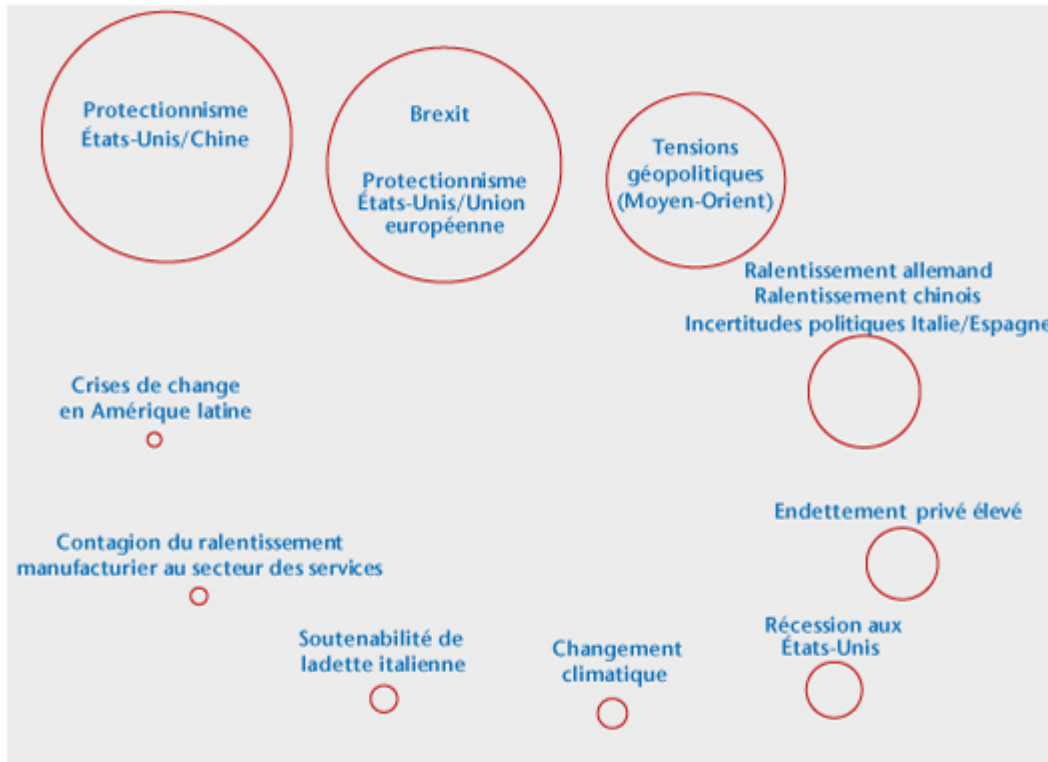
Protectionnisme États-Unis/Chine

Brexit

Protectionnisme États-Unis/Union européenne

Tensions géopolitiques (Moyen-Orient)

Ralentissement allemand
Ralentissement chinois
Incertitudes politiques Italie/Espagne

Crises de change en Amérique latine

Endettement privé élevé

Contagion du ralentissement manufacturier au secteur des services

Soutenabilité de ladette italienne

Changement climatique

Récession aux États-Unis